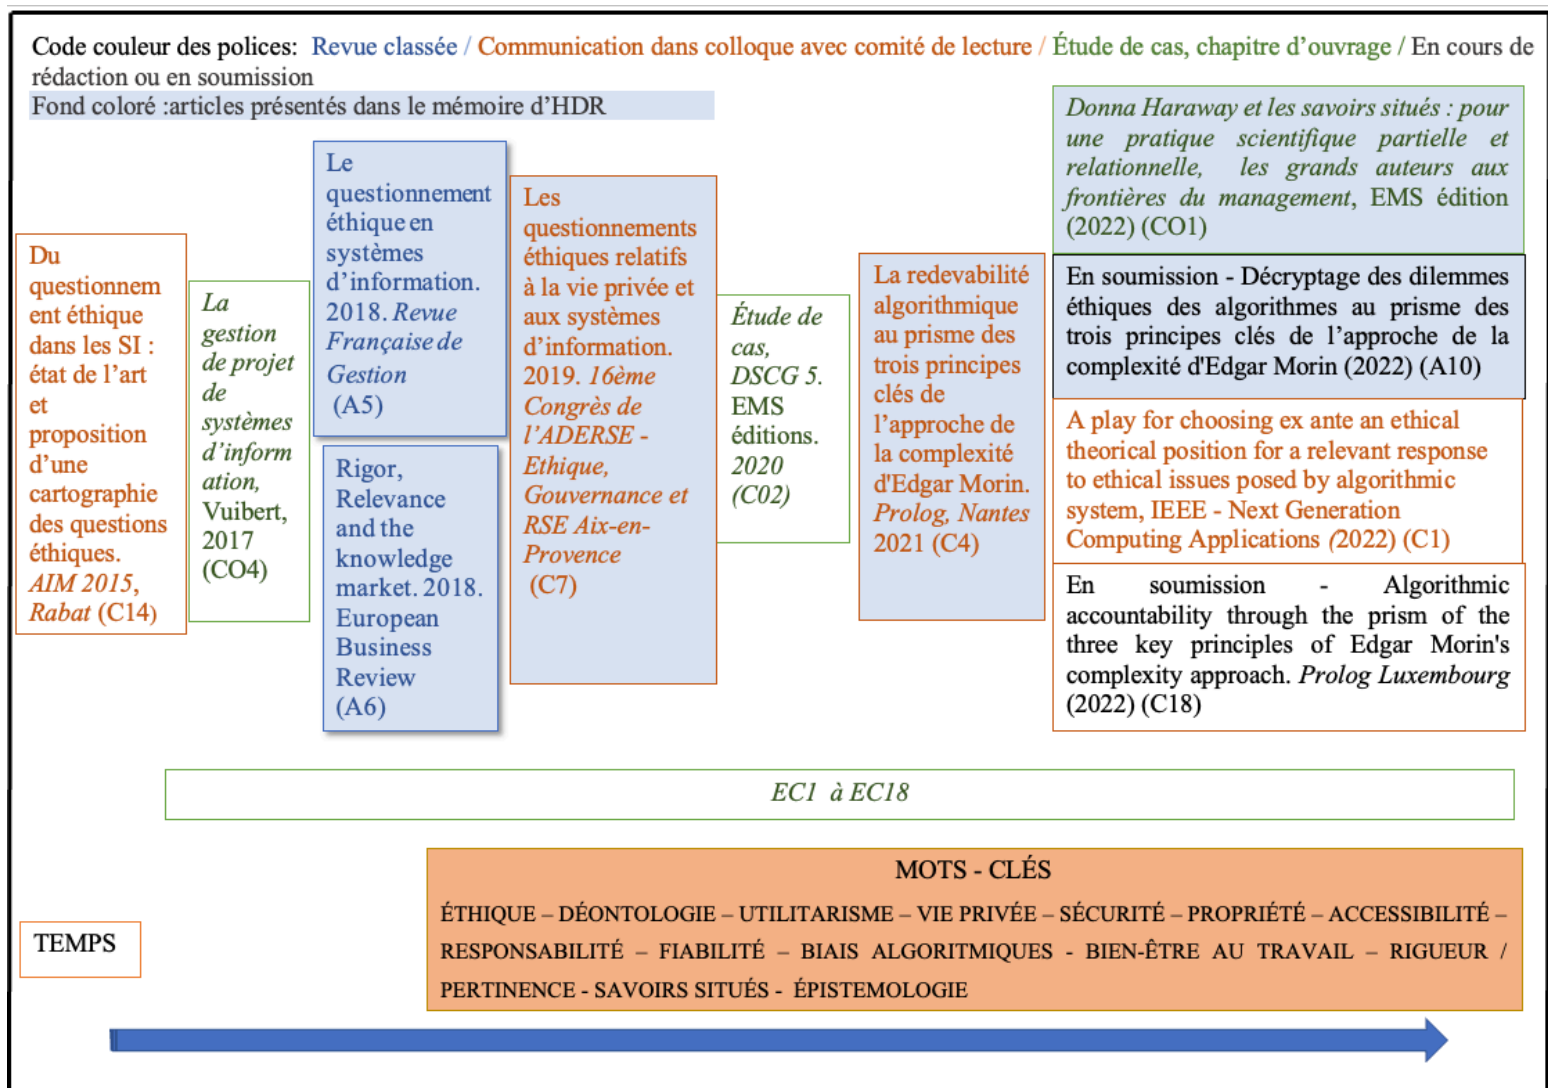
Code couleur des polices: Revue classée / Communication dans colloque avec comité de lecture / Étude de cas, chapitre d'ouvrage / En cours de rédaction ou en soumission

Fond coloré :articles présentés dans le mémoire d'HDR

Du questionnement éthique dans les SI : état de l'art et proposition d'une cartographie des questions éthiques. AIM 2015, Rabat (C14)

La gestion de projet de systèmes d'information, Vuibert, 2017 (CO4)

Le questionnement éthique en systèmes d'information. 2018. Revue Française de Gestion (A5)

Rigor, Relevance and the knowledge market. 2018. European Business Review (A6)

Les questionnements éthiques relatifs à la vie privée et aux systèmes d'information. 2019. 16ème Congrès de l'ADERSE - Ethique, Gouvernance et RSE Aix-en-Provence (C7)

Étude de cas, DSCG 5. EMS éditions. 2020 (C02)

La redevabilité algorithmique au prisme des trois principes clés de l'approche de la complexité d'Edgar Morin. Prolog, Nantes 2021 (C4)

Donna Haraway et les savoirs situés : pour une pratique scientifique partielle et relationnelle, les grands auteurs aux frontières du management, EMS édition (2022) (CO1)

En soumission - Décryptage des dilemmes éthiques des algorithmes au prisme des trois principes clés de l'approche de la complexité d'Edgar Morin (2022) (A10)

A play for choosing ex ante an ethical theorical position for a relevant response to ethical issues posed by algorithmic system, IEEE - Next Generation Computing Applications (2022) (C1)

En soumission - Algorithmic accountability through the prism of the three key principles of Edgar Morin's complexity approach. Prolog Luxembourg (2022) (C18)

EC1 à EC18

MOTS - CLÉS

ÉTHIQUE – DÉONTOLOGIE – UTILITARISME – VIE PRIVÉE – SÉCURITÉ – PROPRIÉTÉ – ACCESSIBILITÉ – RESPONSABILITÉ – FIABILITÉ – BIAIS ALGORITMIQUES - BIEN-ÊTRE AU TRAVAIL – RIGUEUR / PERTINENCE - SAVOIRS SITUÉS - ÉPISTEMOLOGIE

TEMPS